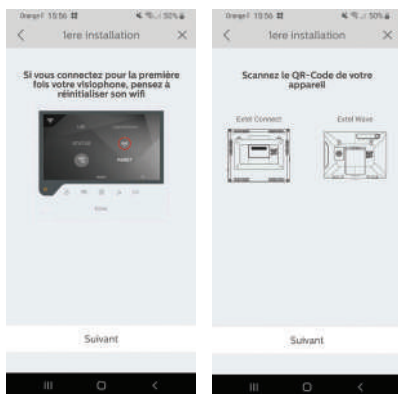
Orange F 15:56

1ere installation

Si vous connectez pour la première fois votre visiophone, pensez à réinitialiser son wifi

Suivant

Orange F 15:56

1ere installation

Scannez le QR-Code de votre appareil

Extel Connect

Extel Wave

Suivant